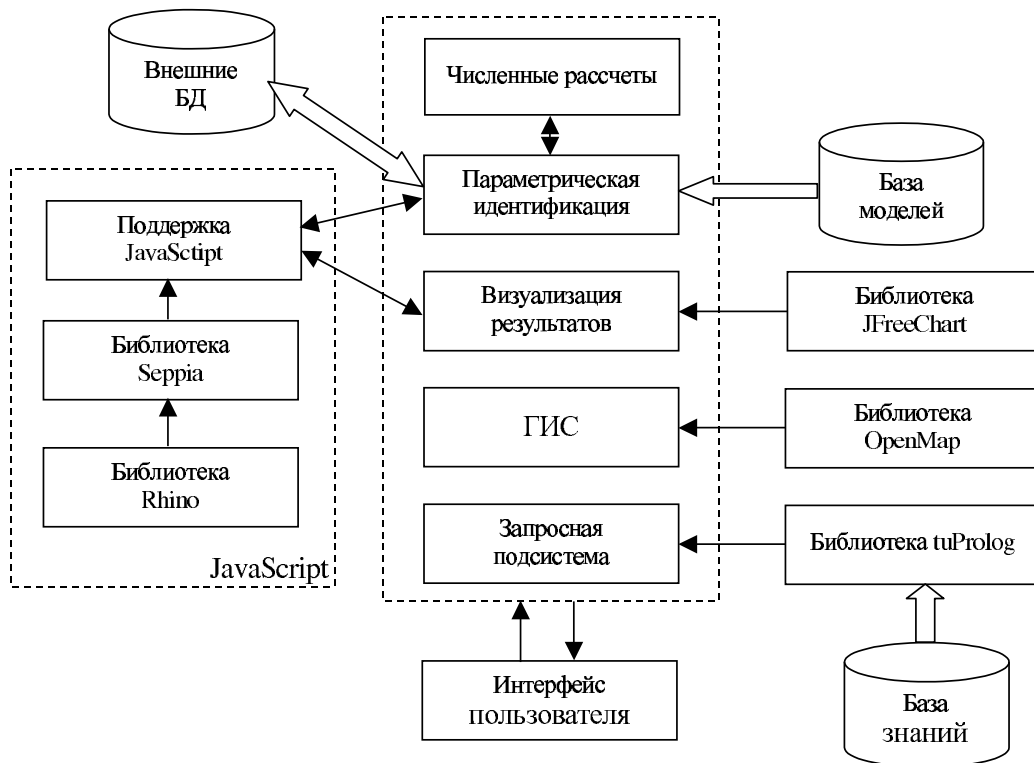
Внешние БД

Численные рассчеты

Параметрическая идентификация

База моделей

Поддержка JavaSctipt

Библиотека Seppia

Библиотека Rhino

JavaScript

Визуализация результатов

Библиотека JFreeChart

ГИС

Библиотека OpenMap

Запросная подсистема

Библиотека tuProlog

Интерфейс пользователя

База знаний